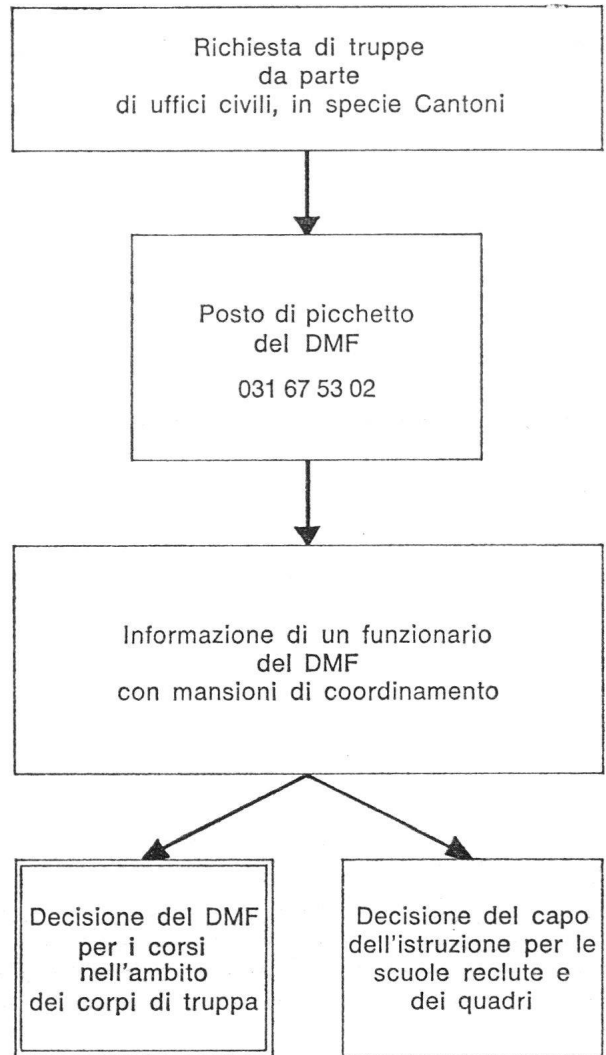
Richiesta di truppe
da parte
di uffici civili, in specie Cantoni

Posto di picchetto
del DMF
031 67 53 02

Informazione di un funzionario
del DMF
con mansioni di coordinamento

Decisione del DMF
per i corsi
nell'ambito
dei corpi di truppa

Decisione del capo
dell'istruzione per le
scuole reclute e
dei quadri